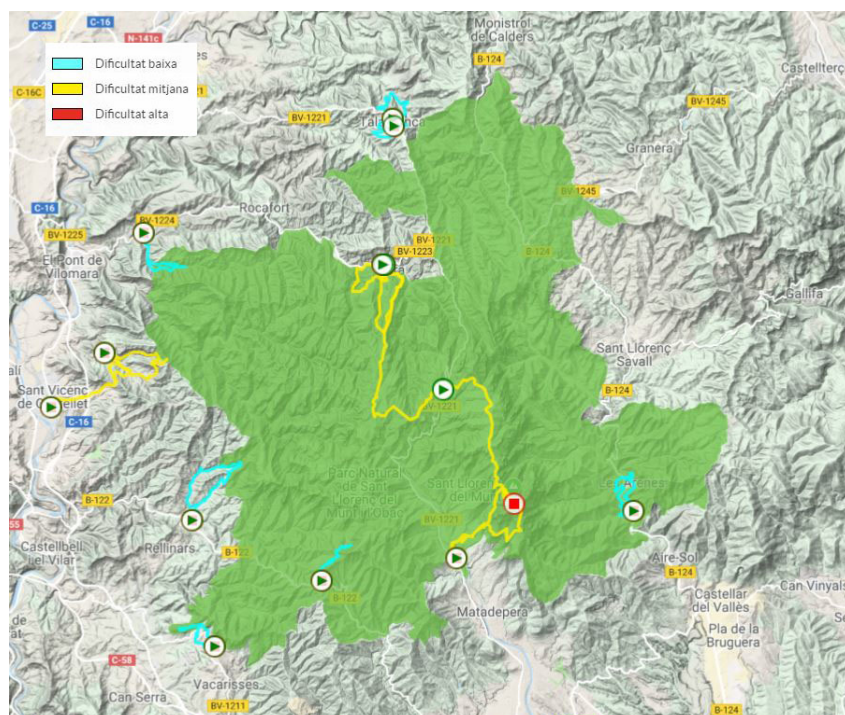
Dificultat baixa
Dificultat mitjana
Dificultat alta

C-25
C-16
N-141c
C-16C
Monistrol de Calders
B-124
Castellterçol
BV-1245
BV-1221
Talamanca
Granera
BV-1245
C-16
BV-1224
Rocafort
BV-1225
BV-1221
BV-1223
B-124
El Pont de Vilomara
Gallifa
Sant Llorenç Savall
Sant Vicenç de Castellet
B-124
C-16
BV-1221
Parc Natural de Sant Llorenç del Munt i l'Obac
Sant Llorenç del Munt
Les Arenes
B-122
BV-1221
Castellbell i el Vilar
Rellinars
B-122
Aire-Sol
B-124
Can Vinyals
Castellar del Vallès
B-122
Matadepera
Pla de la Bruguera
C-58
Can Serra
Vacarisses
BV-1211
B-124